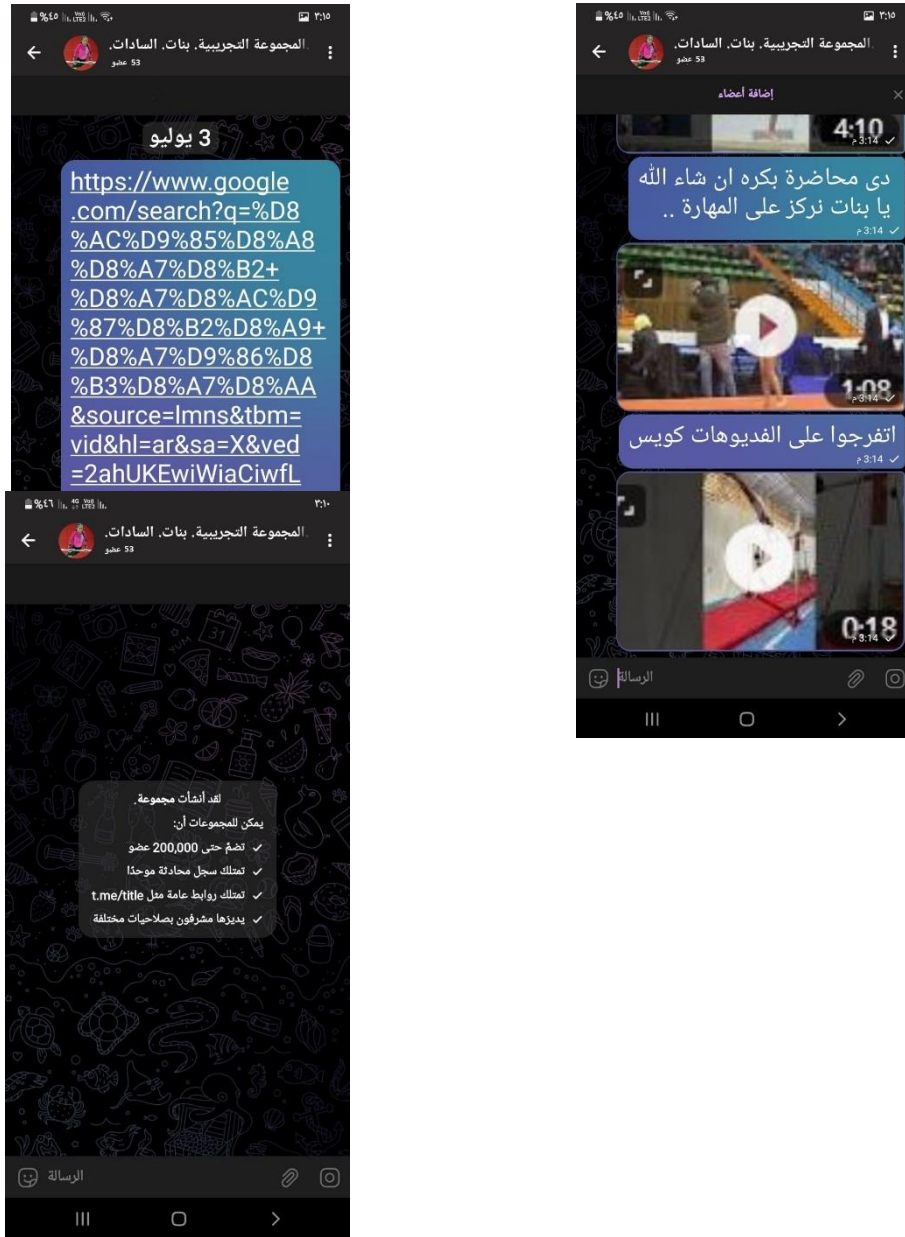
%٤٥ ٣:١٥

المجموعة التجريبية. بنات. السادات.
53 عضو

3 يوليو

https://www.google.com/search?q=%D8%AC%D9%85%D8%A8%D8%A7%D8%B2+%D8%A7%D8%AC%D9%87%D8%B2%D8%A9+%D8%A7%D9%86%D8%B3%D8%A7%D8%AA&source=lmns&tbm=vid&hl=ar&sa=X&ved=2ahUKEwiWiaCiwfL

%٤٦ ٣:١٠

المجموعة التجريبية. بنات. السادات.
53 عضو

لقد أنشأت مجموعة.
يمكن للمجموعات أن:
✓ تضمّ حتى 200,000 عضو
✓ تمتلك سجل محادثة موحدًا
✓ تمتلك روابط عامة مثل t.me/title
✓ يديرها مشرفون بصلاحيات مختلفة

الرسالة

%٤٥ ٣:١٥

المجموعة التجريبية. بنات. السادات.
53 عضو

إضافة أعضاء

4:10
3:14 م

دى محاضرة بكره ان شاء الله يا بنات نركز على المهارة ..
3:14 م

1:08
3:14 م

اتفرجوا على الفديوهات كويس
3:14 م

0:18
3:14 م

الرسالة